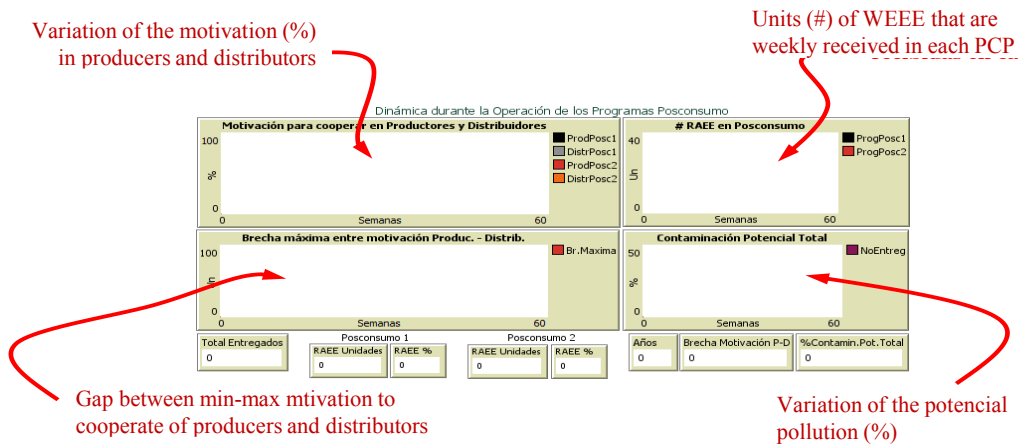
Variation of the motivation (%) in producers and distributors

Units (#) of WEEE that are weekly received in each PCP

Dinámica durante la Operación de los Programas Posconsumo

Motivación para cooperar en Productores y Distribuidores

100

%

0

0

Semanas

60

ProdPosc1
DistrPosc1
ProdPosc2
DistrPosc2

# RAEE en Posconsumo

40

Un

0

0

Semanas

60

ProgPosc1
ProgPosc2

Brecha máxima entre motivación Produc. - Distrib.

100

Un

0

0

Semanas

60

Br.Maxima

Contaminación Potencial Total

50

%

0

0

Semanas

60

NoEntreg

Total Entregados
0

Posconsumo 1

RAEE Unidades
0

RAEE %
0

Posconsumo 2

RAEE Unidades
0

RAEE %
0

Años
0

Brecha Motivación P-D
0

%Contamin.Pot.Total
0

Gap between min-max mtivation to cooperate of producers and distributors

Variation of the potencial pollution (%)